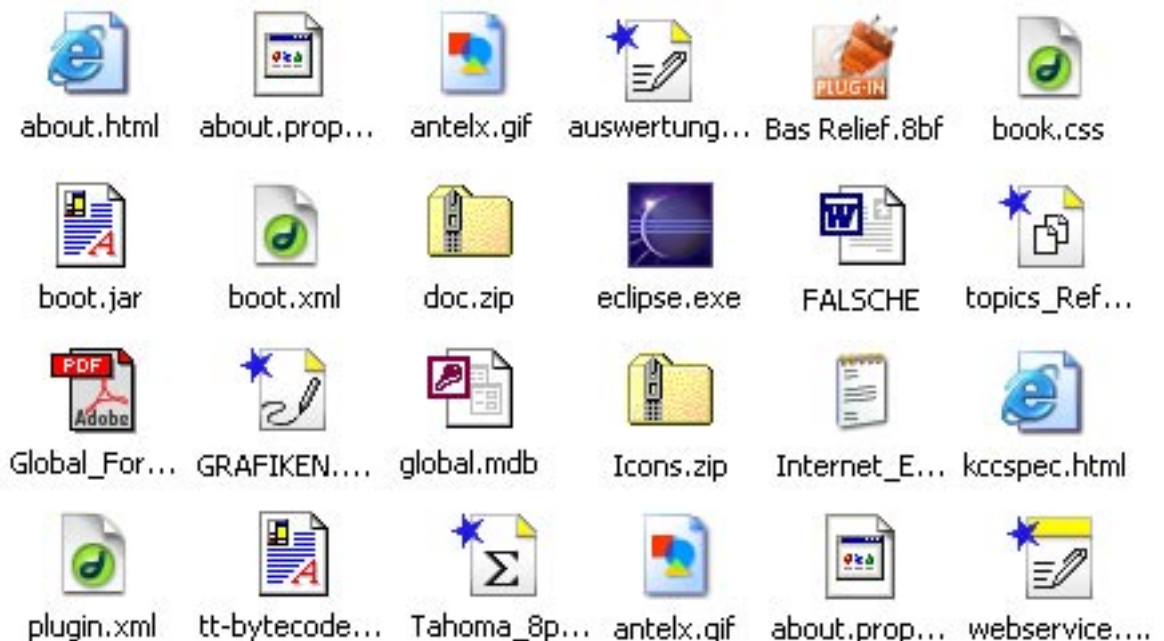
about.html about.prop... antelx.gif auswertung... Bas Relief.8bf book.css

boot.jar boot.xml doc.zip eclipse.exe FALSCHE topics_Ref...

Global_For... GRAFIKEN.... global.mdb Icons.zip Internet_E... kccspec.html

plugin.xml tt-bytecode... Tahoma_8p... antelx.gif about.prop... webservice....

PLUG-IN

PDF Adobe

W